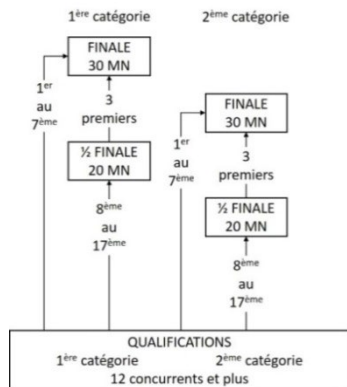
1$^{ère}$ catégorie

2$^{ème}$ catégorie

FINALE
30 MN

1$^{er}$ au 7$^{ème}$

3 premiers

½ FINALE
20 MN

8$^{ème}$ au 17$^{ème}$

FINALE
30 MN

1$^{er}$ au 7$^{ème}$

3 premiers

½ FINALE
20 MN

8$^{ème}$ au 17$^{ème}$

QUALIFICATIONS
1$^{ère}$ catégorie 2$^{ème}$ catégorie
12 concurrents et plus